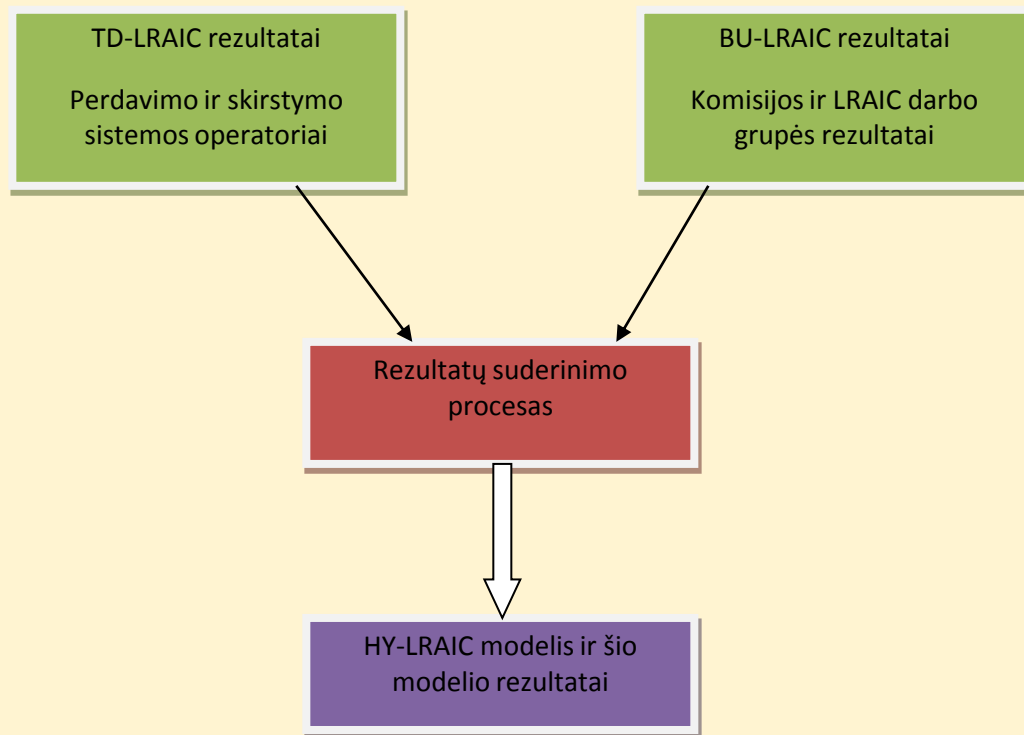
TD-LRAIC rezultatai

Perdavimo ir skirstymo sistemos operatoriai

BU-LRAIC rezultatai

Komisijos ir LRAIC darbo grupės rezultatai

Rezultatų suderinimo procesas

HY-LRAIC modelis ir šio modelio rezultatai